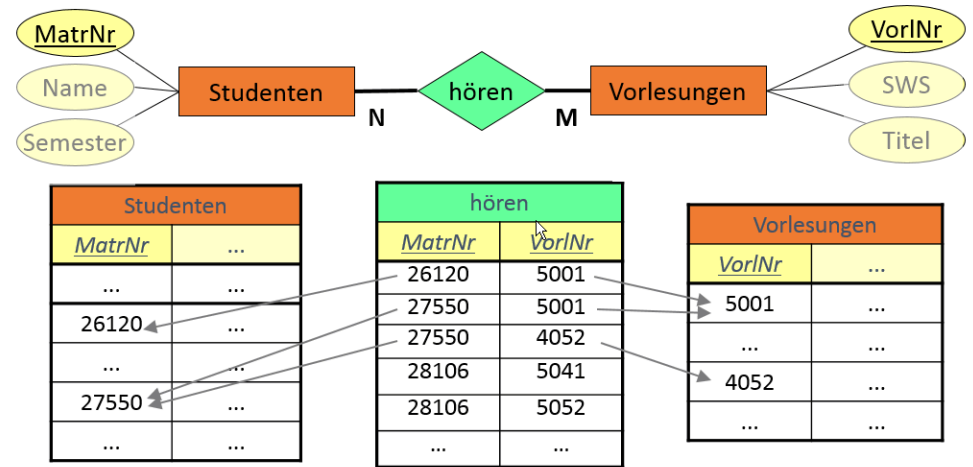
MatrNr
Name
Semester
Studenten
N
hören
M
Vorlesungen
VorlNr
SWS
Titel

| Studenten | |
|---|---|
| MatrNr | ... |
| ... | ... |
| 26120 | ... |
| ... | ... |
| 27550 | ... |
| ... | ... |

| hören | |
|---|---|
| MatrNr | VorlNr |
| 26120 | 5001 |
| 27550 | 5001 |
| 27550 | 4052 |
| 28106 | 5041 |
| 28106 | 5052 |
| ... | ... |

| Vorlesungen | |
|---|---|
| VorlNr | ... |
| 5001 | ... |
| ... | ... |
| 4052 | ... |
| ... | ... |